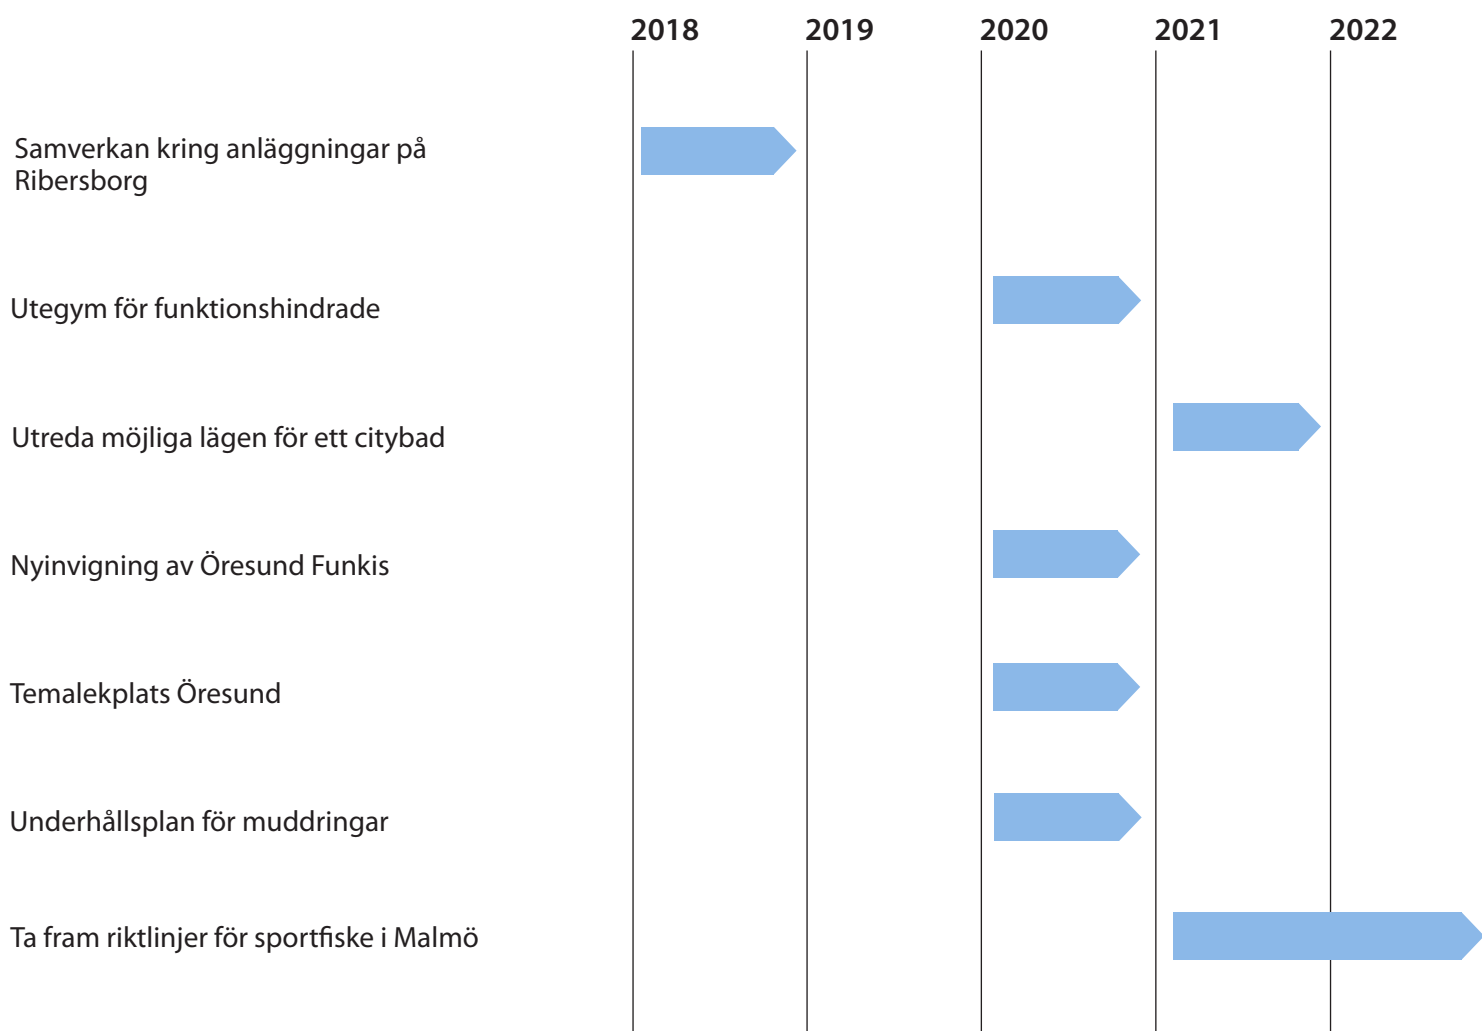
2018 2019 2020 2021 2022

Samverkan kring anläggningar på Ribersborg

Utegym för funktionshindrade

Utreda möjliga lägen för ett citybad

Nyinvigning av Öresund Funkis

Temalekplats Öresund

Underhållsplan för muddringar

Ta fram riktlinjer för sportfiske i Malmö